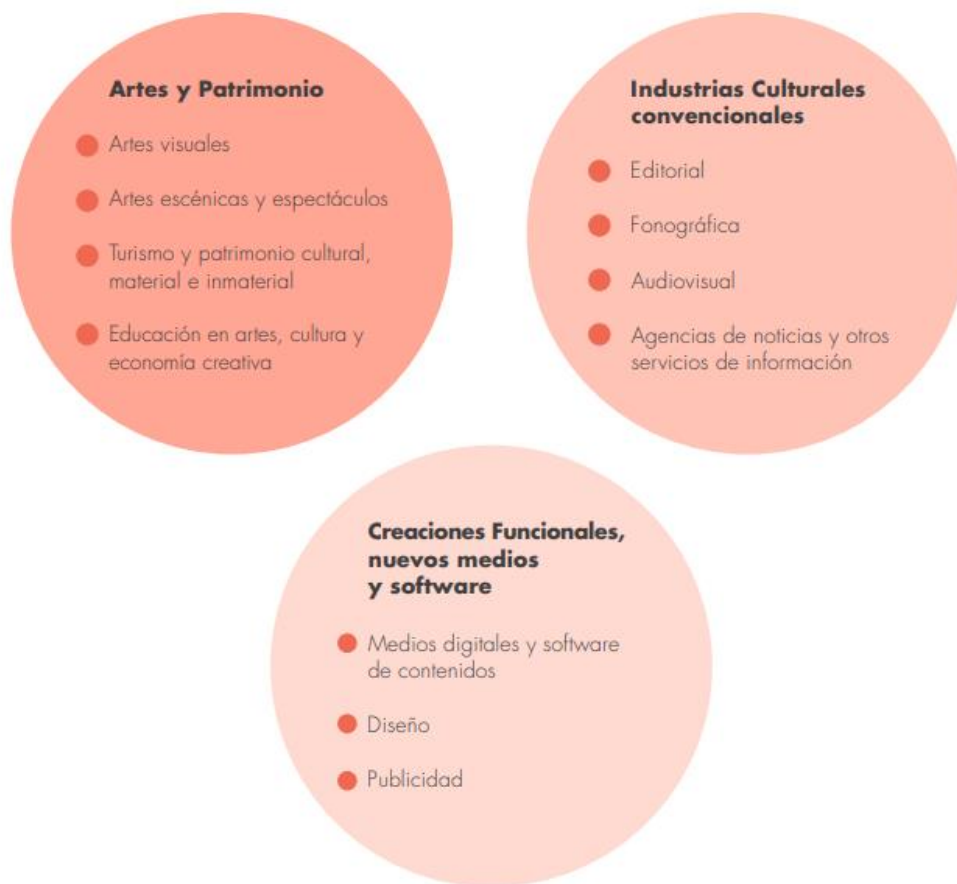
**Artes y Patrimonio**

- Artes visuales
- Artes escénicas y espectáculos
- Turismo y patrimonio cultural, material e inmaterial
- Educación en artes, cultura y economía creativa

**Industrias Culturales convencionales**

- Editorial
- Fonográfica
- Audiovisual
- Agencias de noticias y otros servicios de información

**Creaciones Funcionales, nuevos medios y software**

- Medios digitales y software de contenidos
- Diseño
- Publicidad